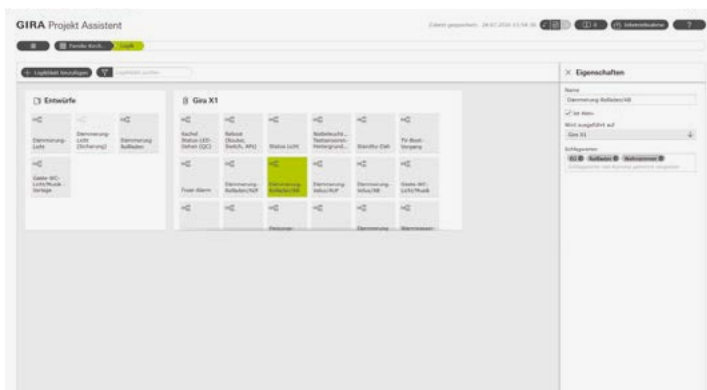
GIRA Projekt Assistent

Zuletzt gespeichert: 28.07.2016 13:54:16 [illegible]

Familie Kirch... Logik

Logikblatt hinzufügen
Logikblatt suchen

Entwürfe

Dämmerung Licht
Dämmerung Licht (Sicherung)
Dämmerung Rollladen
Szene WC Licht/Musik Vorlage

Gira X1

Kachel Status LED Gehen (QC)
Rollout (Routes, Switch, APL)
Status Licht
Nebeleuchte Terrassenlein Hintergrund
Standby Dah
TV-Boot Vorgang
Power Alarm
Dämmerung Rollladen AUF
Dämmerung Rollladen AB
Dämmerung Jalousie AUF
Dämmerung Jalousie AB
Szene WC Licht/Musik
Heizung
Dämmerung
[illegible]

Eigenschaften

Name
Dämmerung Rollladen AB
Ist Aktiv
Wird ausgeführt auf
Gira X1
Schlagwörter
EG Rolladen Wohnzimmer
Schlagwörter mit Komma getrennt eingeben